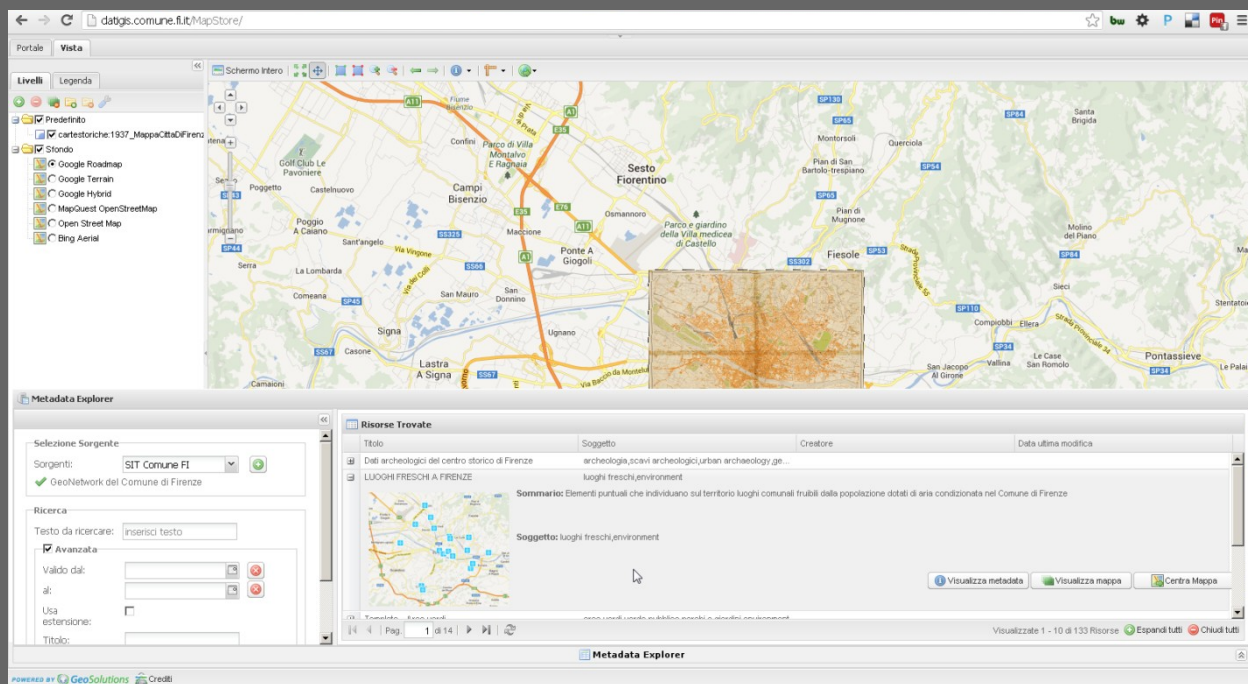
datigis.comune.fi.it/MapStore/

Portale | Vista

Livelli | Legenda

Predefinito
cartestoriche:1937_MappaCittaDiFirenz
Sfondo
Google Roadmap
Google Terrain
Google Hybrid
MapQuest OpenStreetMap
Open Street Map
Bing Aerial

Schermo Intero

Sesto Fiorentino
Campi Bisenzio
Fiesole
Signa
Lastra A Signa
Ponte A Giogoli
Castello
Montorsoli
Pian di San Bartolo-trespiano
Pian di Mugnone
Querciola
Santa Brigida
Molino del Piano
Sieci
Compiobbi
Ellera
Pontassieve
Le Case
San Romolo
San Jacopo Al Girone
Vallina
Golf Club Le Pavoniere
Poggetto
Castelnuovo
Poggio A Caiano
Sant'angelo
La Lombarda
Comeana
Serra
San Mauro
San Donnino
Maccione
Osmannoro
Confini
Parco di Villa Montalvo E Ragnaia
Parco e giardino della Villa medicea di Castello
Ugnano
Casone
Camaioni
Stentatoio

Metadata Explorer

Selezione Sorgente
Sorgenti: SIT Comune FI
GeoNetwork del Comune di Firenze

Ricerca
Testo da ricercare: inserisci testo
Avanzata
Valido dal:
al:
Usa estensione:
Titolo:

Risorse Trovate
| Titolo | Soggetto | Creatore | Data ultima modifica |
|---|---|---|---|
| Dati archeologici del centro storico di Firenze | archeologia,scavi archeologici,urban archaeology,ge... | | |
| LUOGHI FRESCHI A FIRENZE | luoghi freschi,environment | | |

Sommario: Elementi puntuali che individuano sul territorio luoghi comunali fruibili dalla popolazione dotati di aria condizionata nel Comune di Firenze

Soggetto: luoghi freschi,environment

Visualizza metadata | Visualizza mappa | Centra Mappa

Pag. 1 di 14
Visualizzate 1 - 10 di 133 Risorse | Espandi tutti | Chiudi tutti

Metadata Explorer

POWERED BY GeoSolutions | Crediti